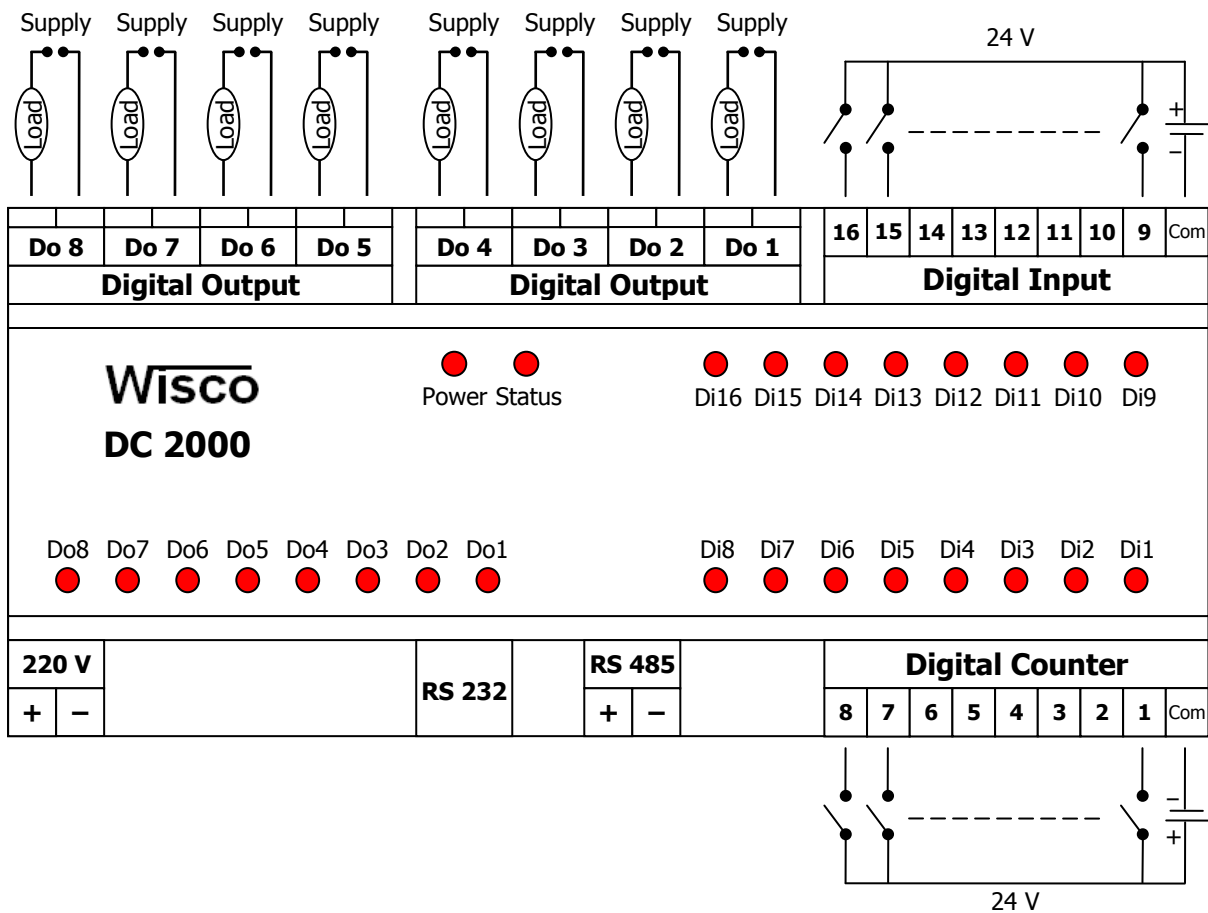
Supply Supply Supply Supply Supply Supply Supply Supply

Load Load Load Load Load Load Load Load

24 V

+
–

Do 8 Do 7 Do 6 Do 5
Digital Output

Do 4 Do 3 Do 2 Do 1
Digital Output

16 15 14 13 12 11 10 9 Com
Digital Input

Wisco
DC 2000

Power Status

Di16 Di15 Di14 Di13 Di12 Di11 Di10 Di9

Do8 Do7 Do6 Do5 Do4 Do3 Do2 Do1

Di8 Di7 Di6 Di5 Di4 Di3 Di2 Di1

220 V
+ –

RS 232

RS 485
+ –

Digital Counter
8 7 6 5 4 3 2 1 Com

–
+

24 V